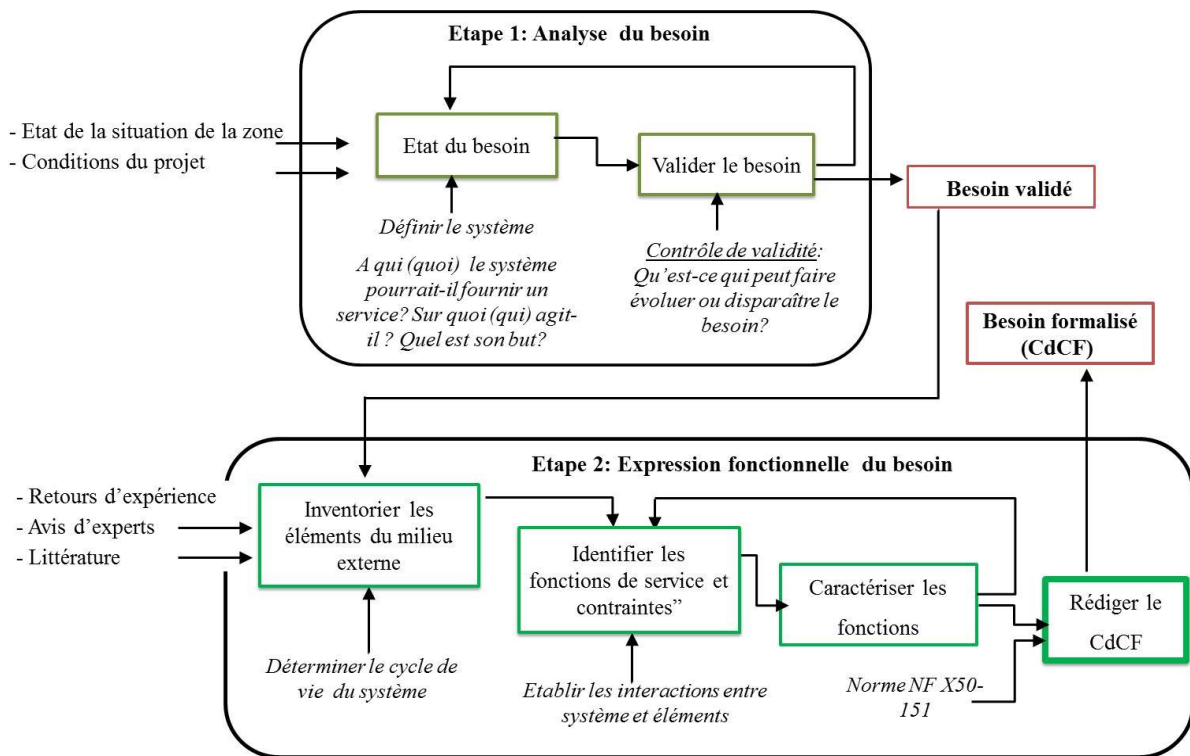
Etape 1: Analyse du besoin

- Etat de la situation de la zone
- Conditions du projet

Etat du besoin

Valider le besoin

Besoin validé

Définir le système

A qui (quoi) le système pourrait-il fournir un service? Sur quoi (qui) agit-il ? Quel est son but?

Contrôle de validité: Qu'est-ce qui peut faire évoluer ou disparaître le besoin?

Besoin formalisé (CdCF)

Etape 2: Expression fonctionnelle du besoin

- Retours d'expérience
- Avis d'experts
- Littérature

Inventorier les éléments du milieu externe

Identifier les fonctions de service et contraintes"

Caractériser les fonctions

Rédiger le CdCF

Déterminer le cycle de vie du système

Etablir les interactions entre système et éléments

Norme NF X50-151